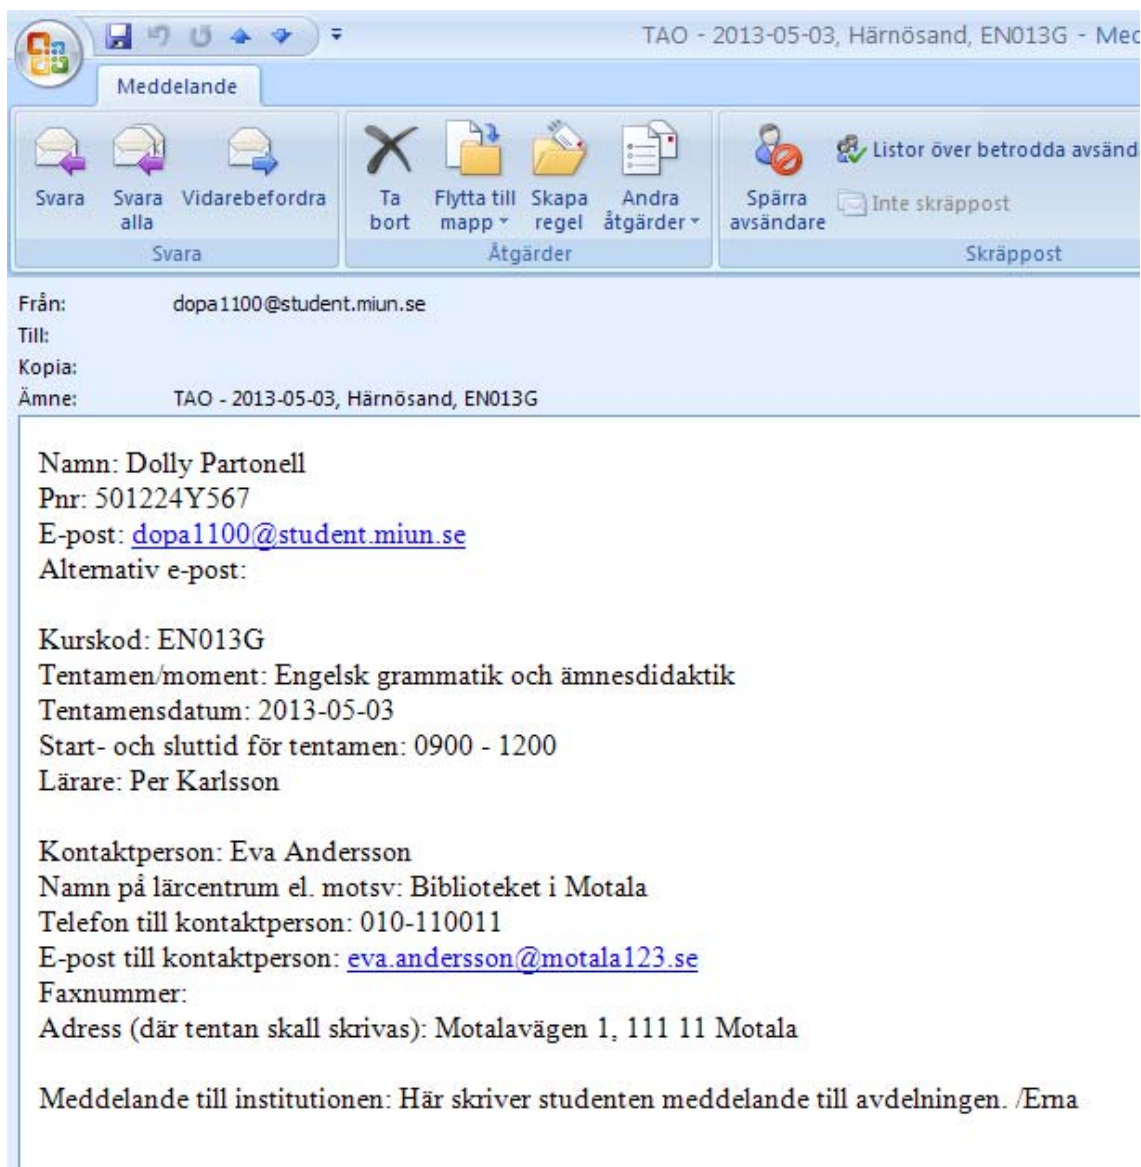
TAO - 2013-05-03, Härnösand, EN013G - Med

Meddelande

Svara
Svara alla
Vidarebefordra
Svara

Ta bort
Flytta till mapp
Skapa regel
Andra åtgärder
Åtgärder

Spärra avsändare
Listor över betrodda avsänd
Inte skräppost
Skräppost

Från: dopa1100@student.miun.se
Till:
Kopia:
Ämne: TAO - 2013-05-03, Härnösand, EN013G

Namn: Dolly Partonell
Pnr: 501224Y567
E-post: dopa1100@student.miun.se
Alternativ e-post:

Kurskod: EN013G
Tentamen/moment: Engelsk grammatik och ämnesdidaktik
Tentamensdatum: 2013-05-03
Start- och sluttid för tentamen: 0900 - 1200
Lärare: Per Karlsson

Kontaktperson: Eva Andersson
Namn på lärcentrum el. motsv: Biblioteket i Motala
Telefon till kontaktperson: 010-110011
E-post till kontaktperson: eva.andersson@motala123.se
Faxnummer:
Adress (där tentan skall skrivas): Motalavägen 1, 111 11 Motala

Meddelande till institutionen: Här skriver studenten meddelande till avdelningen. /Erna